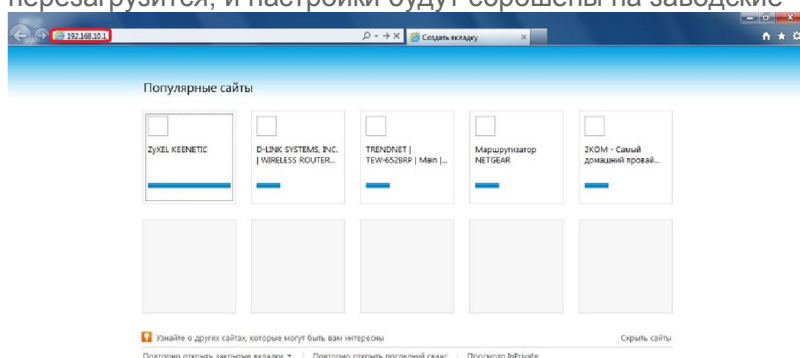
перезагрузится, и настройки будут сброшены на заводские

192.168.10.1

Создать вкладку

Популярные сайты

ZyXEL KEENETIC

D-LINK SYSTEMS, INC. | WIRELESS ROUTER...

TRENDNET | TEW-652BRP | Main |...

Маршрутизатор NETGEAR

2KOM - Самый домашний провай...

Узнайте о других сайтах, которые могут быть вам интересны

Скрыть сайты

Повторно открыть закрытые вкладки ▾ | Повторно открыть последний сеанс | Просмотр InPrivate